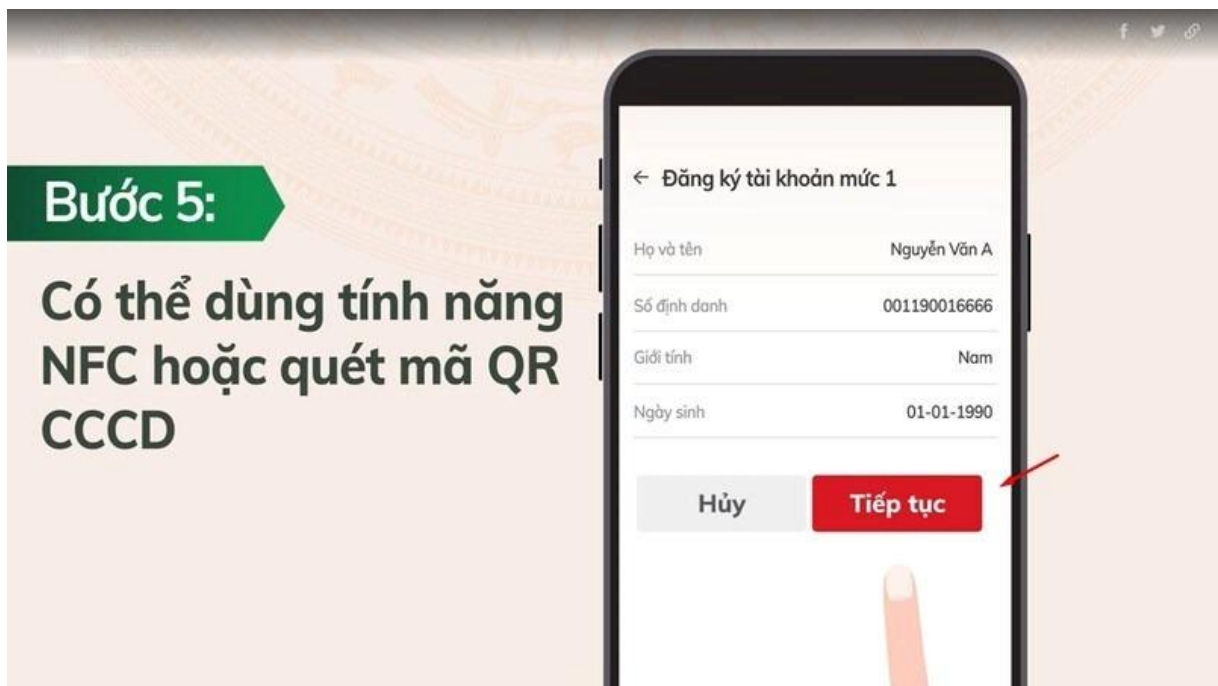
Bước 5:

Có thể dùng tính năng NFC hoặc quét mã QR CCCD

← Đăng ký tài khoản mức 1

| Họ và tên | Nguyễn Văn A |
|---|---|
| Số định danh | 001190016666 |
| Giới tính | Nam |
| Ngày sinh | 01-01-1990 |

Hủy

Tiếp tục